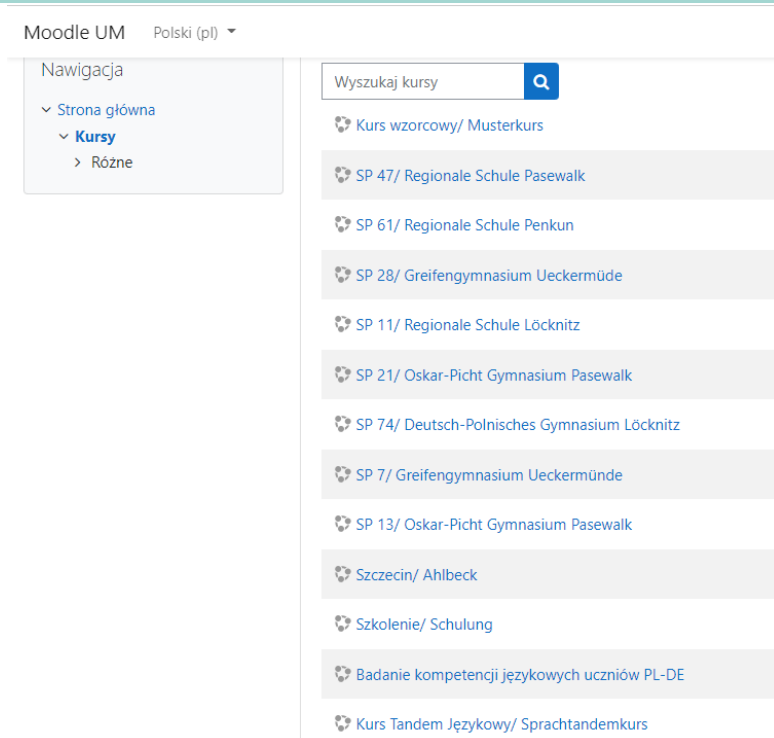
Moodle UM Polski (pl)

Nawigacja

Strona główna
Kursy
Różne

Wyszukaj kursy

Kurs wzorcowy/ Musterkurs

SP 47/ Regionale Schule Pasewalk

SP 61/ Regionale Schule Penkun

SP 28/ Greifengymnasium Ueckermüde

SP 11/ Regionale Schule Löcknitz

SP 21/ Oskar-Picht Gymnasium Pasewalk

SP 74/ Deutsch-Polnisches Gymnasium Löcknitz

SP 7/ Greifengymnasium Ueckermünde

SP 13/ Oskar-Picht Gymnasium Pasewalk

Szczecin/ Ahlbeck

Szkolenie/ Schulung

Badanie kompetencji językowych uczniów PL-DE

Kurs Tandem Językowy/ Sprachtandemkurs